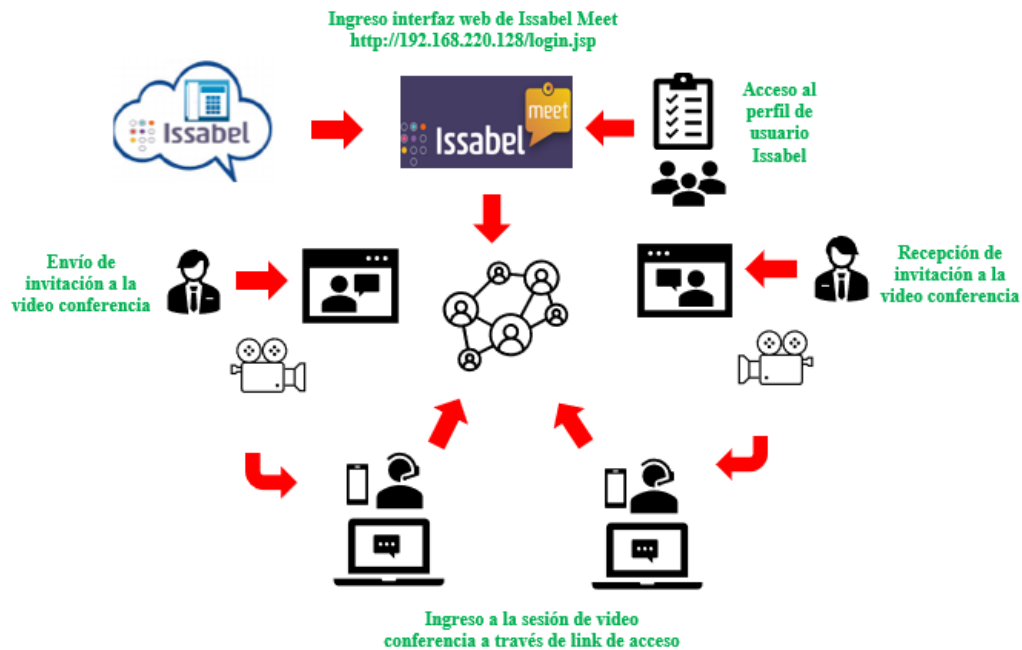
Ingreso interfaz web de Issabel Meet
http://192.168.220.128/login.jsp

Issabel

Issabel meet

Acceso al perfil de usuario Issabel

Envío de invitación a la video conferencia

Recepción de invitación a la video conferencia

Ingreso a la sesión de video conferencia a través de link de acceso